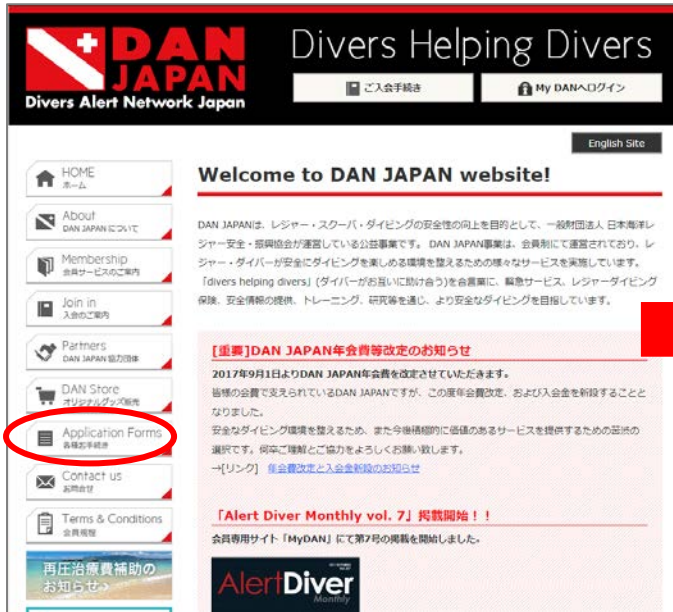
DAN JAPAN
Divers Alert Network Japan

Divers Helping Divers

ご入会手続き

My DANへログイン

English Site

HOME
ホーム

About
DAN JAPANについて

Membership
会員サービスのご案内

Join in
入会のご案内

Partners
DAN JAPAN協力団体

DAN Store
オリジナルグッズ販売

Application Forms
各種お手続き

Contact us
お問合せ

Terms & Conditions
会員規程

再圧治療費補助のお知らせ

Welcome to DAN JAPAN website!

DAN JAPANは、レジャー・スクーバ・ダイビングの安全性の向上を目的として、一般財団法人 日本海洋レジャー安全・振興協会が運営している公益事業です。DAN JAPAN事業は、会員制にて運営されており、レジャー・ダイバーが安全にダイビングを楽しめる環境を整えるための様々なサービスを実施しています。「divers helping divers」(ダイバーがお互いに助け合う)を合言葉に、緊急サービス、レジャーダイビング保険、安全情報の提供、トレーニング、研究等を通じ、より安全なダイビングを目指しています。

[重要]DAN JAPAN年会費等改定のお知らせ

2017年9月1日よりDAN JAPAN年会費を改定させていただきます。
皆様の会費で支えられているDAN JAPANですが、この度年会費改定、および入会金を新設することとなりました。
安全なダイビング環境を整えるため、また今後積極的に価値のあるサービスを提供するための苦渋の選択です。何卒ご理解とご協力をよろしくお願い致します。
→[リンク] 年会費改定と入会金新設のお知らせ

「Alert Diver Monthly vol. 7」掲載開始!!

会員専用サイト「MyDAN」にて第7号の掲載を開始しました。

AlertDiver
Monthly